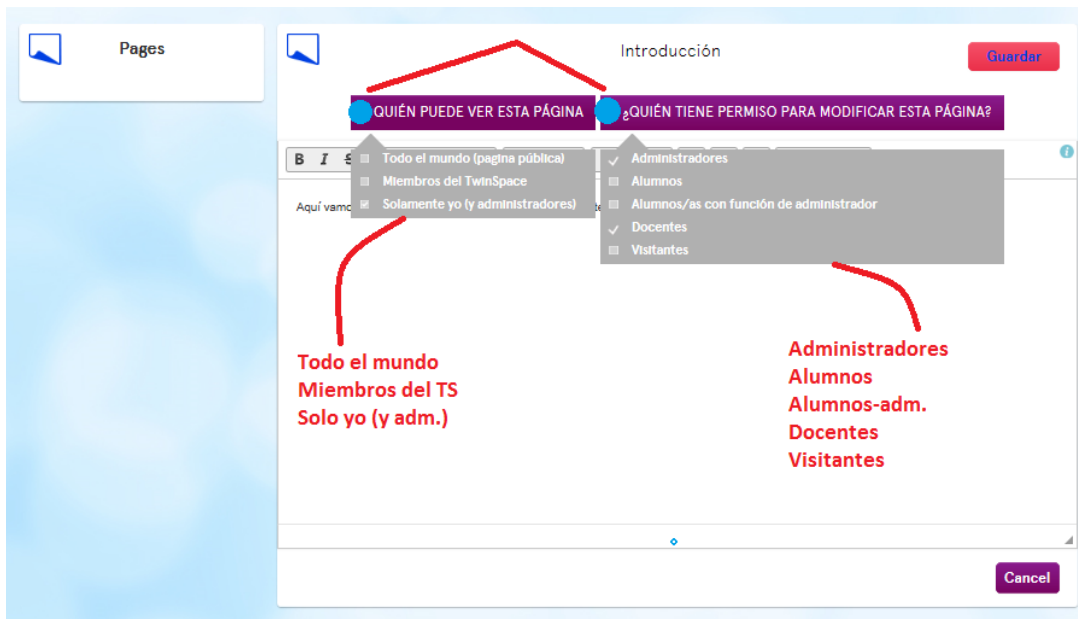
Pages

Introducción

Guardar

QUIÉN PUEDE VER ESTA PÁGINA

¿QUIÉN TIENE PERMISO PARA MODIFICAR ESTA PÁGINA?

B I

Todo el mundo (pagina pública)
Miembros del TwinSpace
Solamente yo (y administradores)

Administradores
Alumnos
Alumnos/as con función de administrador
Docentes
Visitantes

Aquí vamo

Todo el mundo
Miembros del TS
Solo yo (y adm.)

Administradores
Alumnos
Alumnos-adm.
Docentes
Visitantes

Cancel